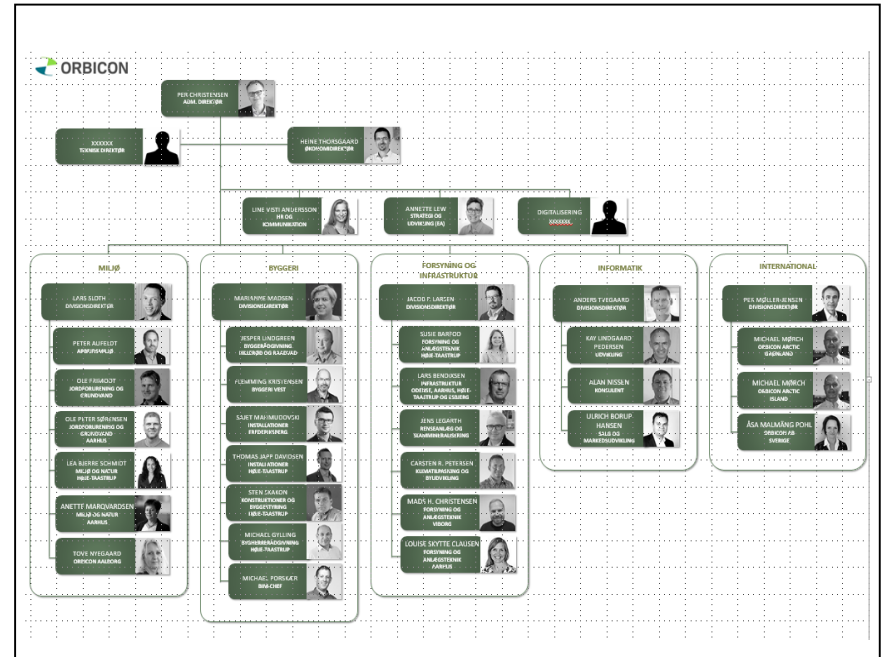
ORBICON

PER CHRISTENSEN
ADM. DIREKTØR

XXXXXX
TEKNISK DIREKTØR

HEINE THORSGAARD
ØKONOMIDIREKTØR

LINE VISTI ANDERSSON
HR OG KOMMUNIKATION

ANNETTE LEW
STRATEGI OG UDVIKLING (EA)

DIGITALISERING
XXXXXX

MILJØ

LARS SLOTH
DIVISIONSDIREKTØR

PETER AUFELDT
AFFALD/SPILD

OLE FRIMODT
JORDFORURENING OG GRUNDVAND

OLE PETER SØRENSEN
JORDFORURENING OG GRUNDVAND AARHUS

LEA BJERRE SCHMIDT
MILJØ OG NATUR HØJE-TAASTRUP

ANETTE MARQVARDSEN
MILJØ OG NATUR AARHUS

TOVE NYEGAARD
ORBICON AALBORG

BYGGERI

MARIANNE MADSEN
DIVISIONSDIREKTØR

JESPER LINDGREEN
BYGGERÅDGIVNING (KLOKKE OG RÅDGIVNING)

FLEMMING KRISTENSEN
BYGGERI VEST

SAJET MAHMUDOVSKI
INSTALLATIONER ERFDERIKSBERG

THOMAS JAPP DAVIDSEN
INSTALLATIONER HØJE-TAASTRUP

STEN SKAKON
KONSTRUKTIONER OG BYGGESTYRING HØJE-TAASTRUP

MICHAEL GYLLING
SYGEHUSRÅDGIVNING HØJE-TAASTRUP

MICHAEL FORSKER
BIM-CHEF

FORSYNING OG INFRASTRUKTUR

JACOB F. LARSEN
DIVISIONSDIREKTØR

SUSIE BARFOD
FORSYNING OG ANLÆGSTEKNIK HØJE-TAASTRUP

LARS BENDIKSEN
INFRASTRUKTUR ODENSE, AARHUS, HØJE-TAASTRUP OG ESBJERG

JENS LEGARTH
RENSEANLÆG OG SKANDINAVISERING

CARSTEN R. PETERSEN
KLIMATILPASNING OG BYUDVIKLING

MADS H. CHRISTENSEN
FORSYNING OG ANLÆGSTEKNIK VIBORG

LOUISE SKYTTE CLAUSEN
FORSYNING OG ANLÆGSTEKNIK AARHUS

INFORMATIK

ANDERS TVEGAARD
DIVISIONSDIREKTØR

KAY LINDGAARD PEDERSEN
UDVIKLING

ALAN NISSEN
KONSULENT

ULRICH BORUP HANSEN
SALG OG MARKEDSUDVIKLING

INTERNATIONAL

PER MØLLER-JENSEN
DIVISIONSDIREKTØR

MICHAEL MØRCH
ORBICON ARCTIC GRØNLAND

MICHAEL MØRCH
ORBICON ARCTIC ISLAND

ÅSA MALMÅNG POHL
ORBICON AB SVERIGE